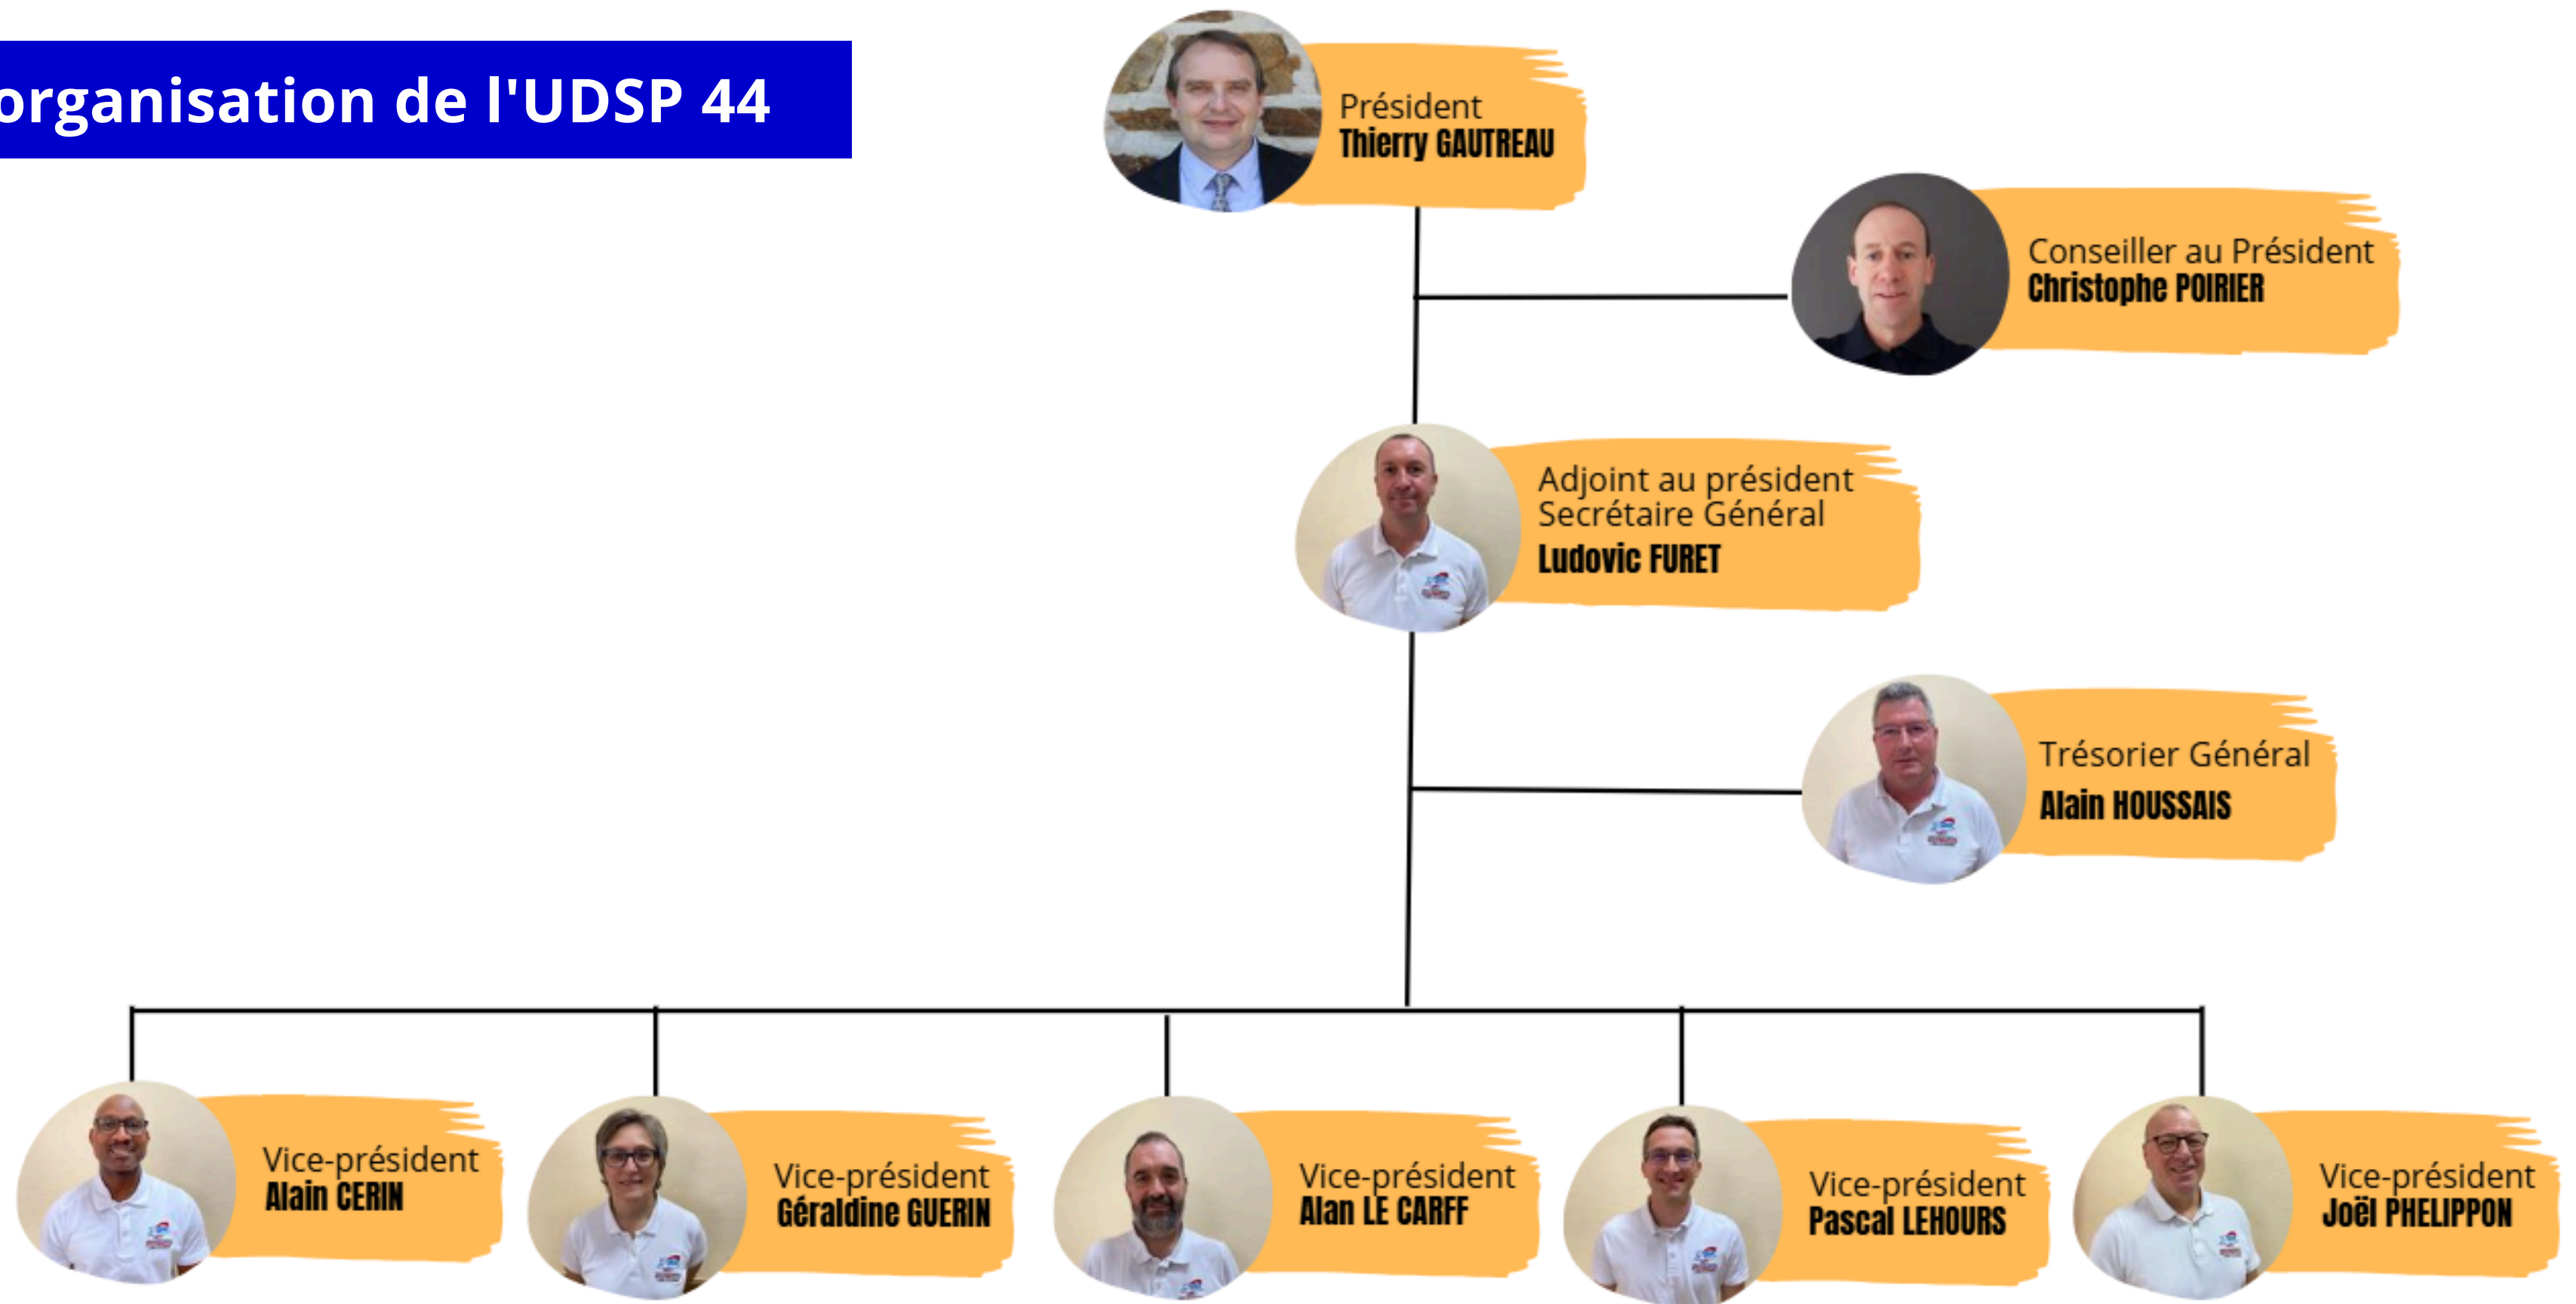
organisation de l'UDSP 44

Président
Thierry GAUTREAU

Conseiller au Président
Christophe POIRIER

Adjoint au président
Secrétaire Général
Ludovic FURET

Trésorier Général
Alain HOUSSAIS

Vice-président
Alain CERIN

Vice-président
Géraldine GUERIN

Vice-président
Alan LE CARFF

Vice-président
Pascal LEHOURS

Vice-président
Joël PHELIPPON